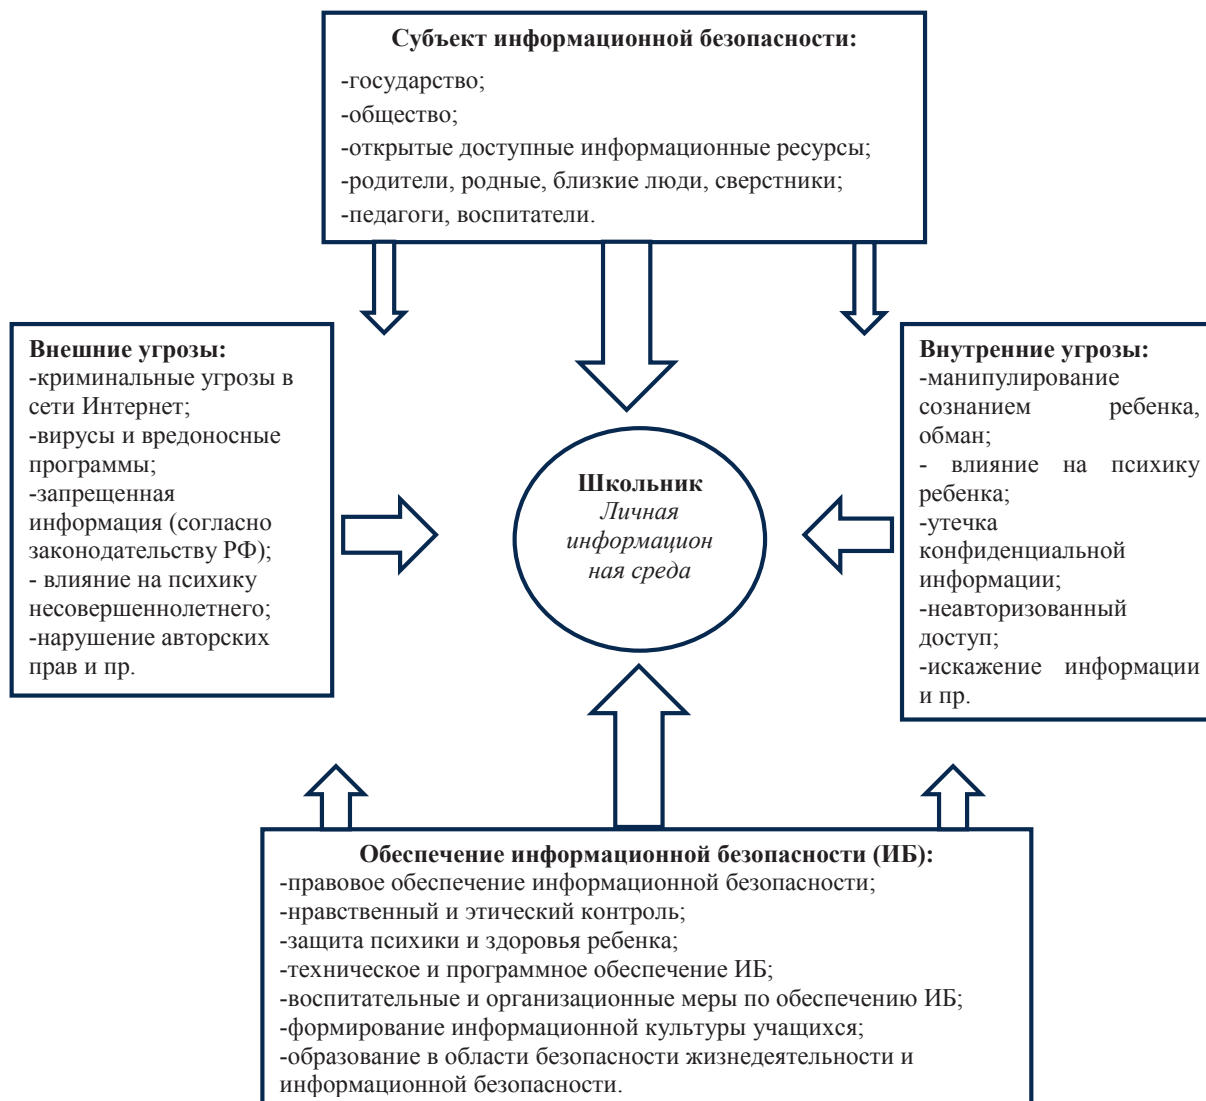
**Субъект информационной безопасности:**
-государство;
-общество;
-открытые доступные информационные ресурсы;
-родители, родные, близкие люди, сверстники;
-педагоги, воспитатели.

**Внешние угрозы:**
-криминальные угрозы в сети Интернет;
-вирусы и вредоносные программы;
-запрещенная информация (согласно законодательству РФ);
- влияние на психику несовершеннолетнего;
-нарушение авторских прав и пр.

**Школьник**
*Личная информационная среда*

**Внутренние угрозы:**
-манипулирование сознанием ребенка, обман;
- влияние на психику ребенка;
-утечка конфиденциальной информации;
-неавторизованный доступ;
-искажение информации и пр.

**Обеспечение информационной безопасности (ИБ):**
-правовое обеспечение информационной безопасности;
-нравственный и этический контроль;
-защита психики и здоровья ребенка;
-техническое и программное обеспечение ИБ;
-воспитательные и организационные меры по обеспечению ИБ;
-формирование информационной культуры учащихся;
-образование в области безопасности жизнедеятельности и информационной безопасности.